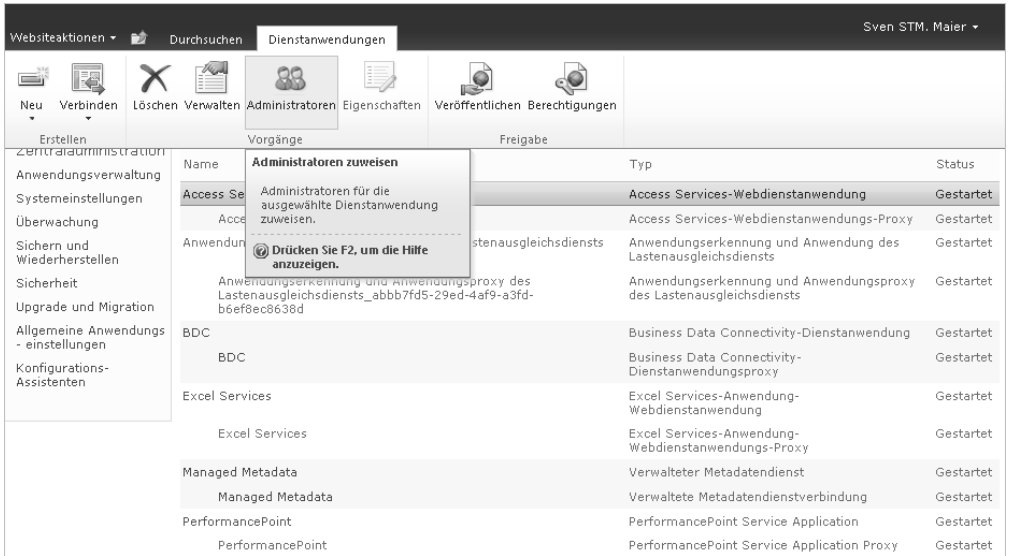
Websiteaktionen ▾ Durchsuchen Dienstanwendungen Sven STM. Maier ▾

Neu ▾ Verbinden ▾ Löschen Verwalten Administratoren Eigenschaften Veröffentlichen Berechtigungen

Erstellen Vorgänge Freigabe

Zentraladministration
Anwendungsverwaltung
Systemeinstellungen
Überwachung
Sichern und Wiederherstellen
Sicherheit
Upgrade und Migration
Allgemeine Anwendungs - einstellungen
Konfigurations-Assistenten

Administratoren zuweisen

Administratoren für die ausgewählte Dienstanwendung zuweisen.

Drücken Sie F2, um die Hilfe anzuzeigen.

| Name | Typ | Status |
|---|---|---|
| Access Se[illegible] | Access Services-Webdienstanwendung | Gestartet |
| Acce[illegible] | Access Services-Webdienstanwendungs-Proxy | Gestartet |
| Anwendun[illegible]stenausgleichsdiensts | Anwendungserkennung und Anwendung des Lastenausgleichsdiensts | Gestartet |
| Anwendungserkennung und Anwendungsproxy des Lastenausgleichsdiensts_abbb7fd5-29ed-4af9-a3fd-b6ef8ec8638d | Anwendungserkennung und Anwendungsproxy des Lastenausgleichsdiensts | Gestartet |
| BDC | Business Data Connectivity-Dienstanwendung | Gestartet |
| BDC | Business Data Connectivity-Dienstanwendungsproxy | Gestartet |
| Excel Services | Excel Services-Anwendung-Webdienstanwendung | Gestartet |
| Excel Services | Excel Services-Anwendung-Webdienstanwendungs-Proxy | Gestartet |
| Managed Metadata | Verwalteter Metadatendienst | Gestartet |
| Managed Metadata | Verwaltete Metadatendienstverbindung | Gestartet |
| PerformancePoint | PerformancePoint Service Application | Gestartet |
| PerformancePoint | PerformancePoint Service Application Proxy | Gestartet |